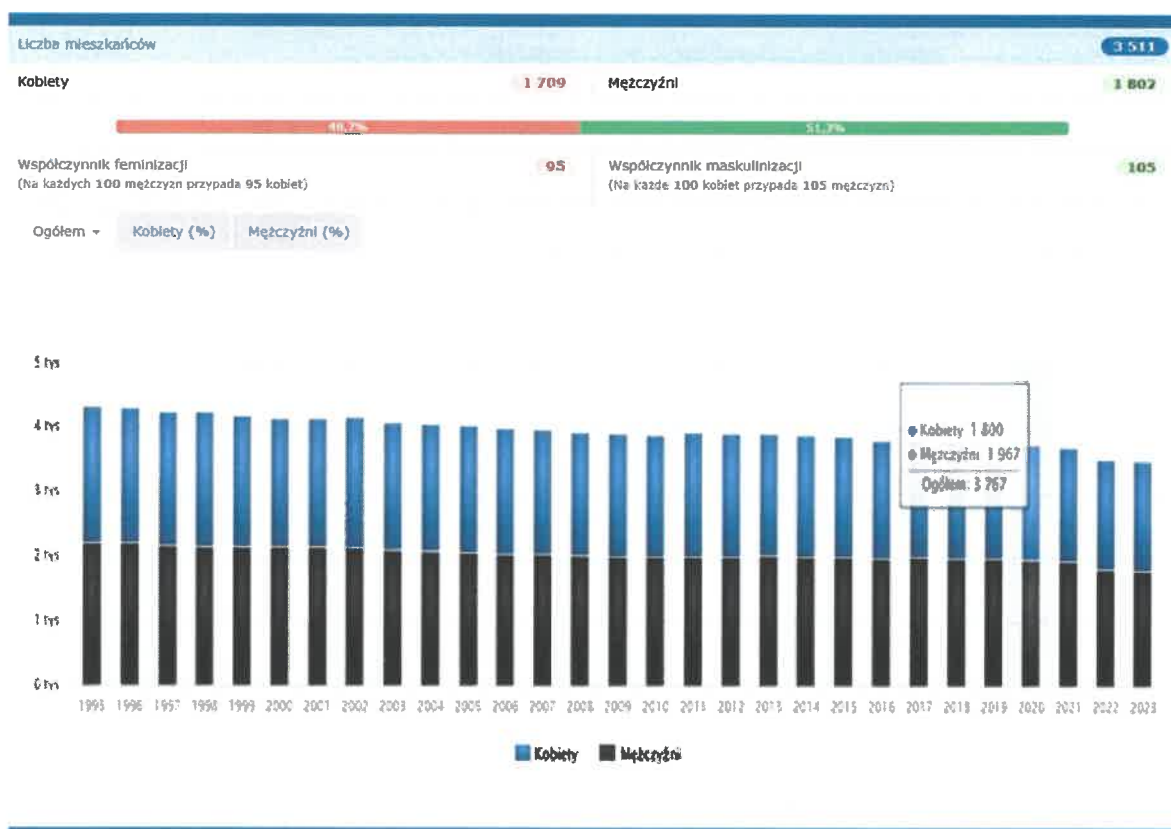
Liczba mieszkańców 3 511

Kobiety 1 709

Mężczyźni 1 802

48,7%

51,3%

Współczynnik feminizacji 95
(Na każdych 100 mężczyzn przypada 95 kobiet)

Współczynnik maskulinizacji 105
(Na każde 100 kobiet przypada 105 mężczyzn)

Ogółem ▾ Kobiety (%) Mężczyźni (%)

5 tys
4 tys
3 tys
2 tys
1 tys
0 tys

1995 1996 1997 1998 1999 2000 2001 2002 2003 2004 2005 2006 2007 2008 2009 2010 2011 2012 2013 2014 2015 2016 2017 2018 2019 2020 2021 2022 2023

● Kobiety 1 800
● Mężczyźni 1 967
Ogółem: 3 767

Kobiety Mężczyźni